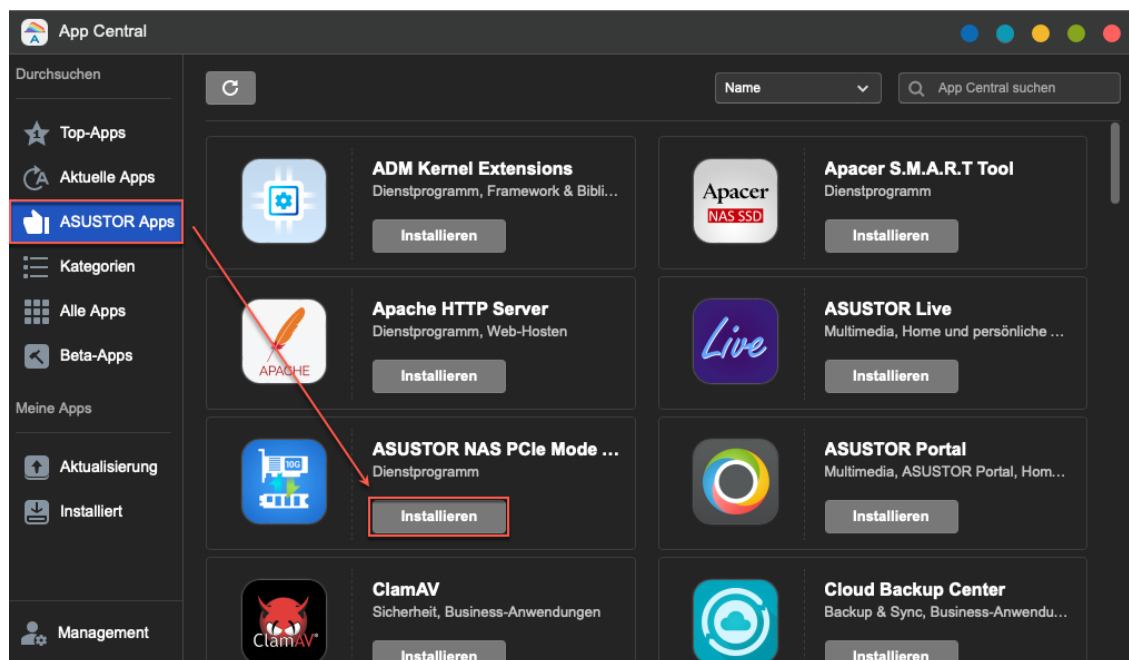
App Central

Durchsuchen

Top-Apps
Aktuelle Apps
ASUSTOR Apps
Kategorien
Alle Apps
Beta-Apps

Meine Apps

Aktualisierung
Installiert

Management

Name

App Central suchen

ADM Kernel Extensions
Dienstprogramm, Framework & Bibli…
Installieren

Apacer
NAS SSD
Apacer S.M.A.R.T Tool
Dienstprogramm
Installieren

APACHE
Apache HTTP Server
Dienstprogramm, Web-Hosten
Installieren

Live
ASUSTOR Live
Multimedia, Home und persönliche …
Installieren

10G
ASUSTOR NAS PCIe Mode …
Dienstprogramm
Installieren

ASUSTOR Portal
Multimedia, ASUSTOR Portal, Hom…
Installieren

ClamAV
ClamAV
Sicherheit, Business-Anwendungen
Installieren

Cloud Backup Center
Backup & Sync, Business-Anwendu…
Installieren